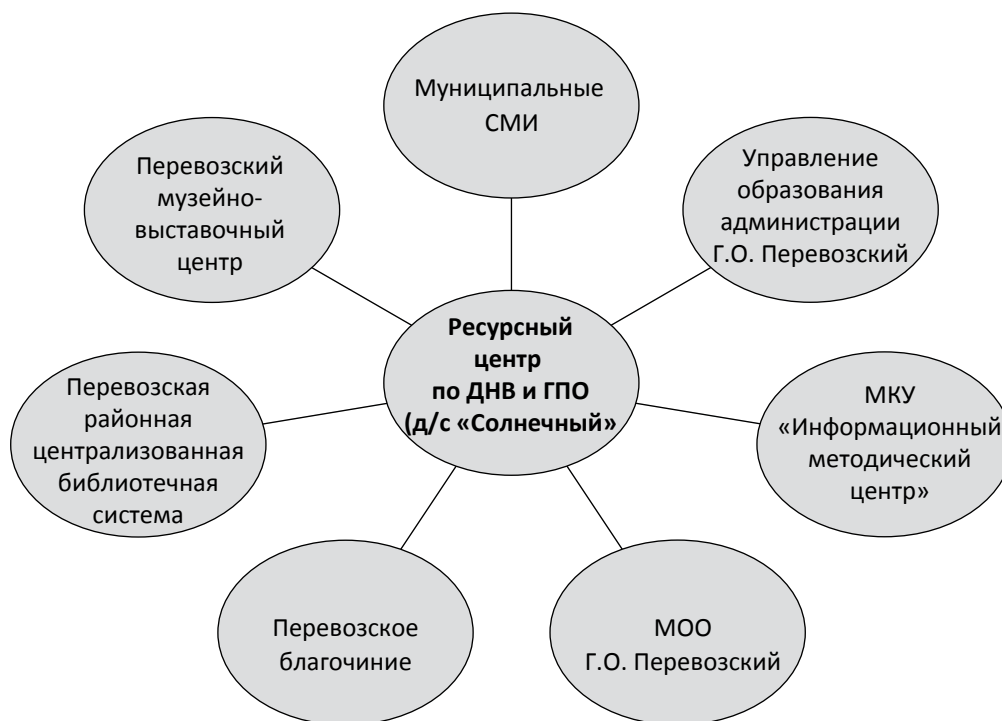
Муниципальные СМИ

Перевозский музейно-выставочный центр

Управление образования администрации Г.О. Перевозский

**Ресурсный центр по ДНВ и ГПО (д/с «Солнечный»**

Перевозская районная централизованная библиотечная система

МКУ «Информационный методический центр»

Перевозское благочиние

МОО Г.О. Перевозский